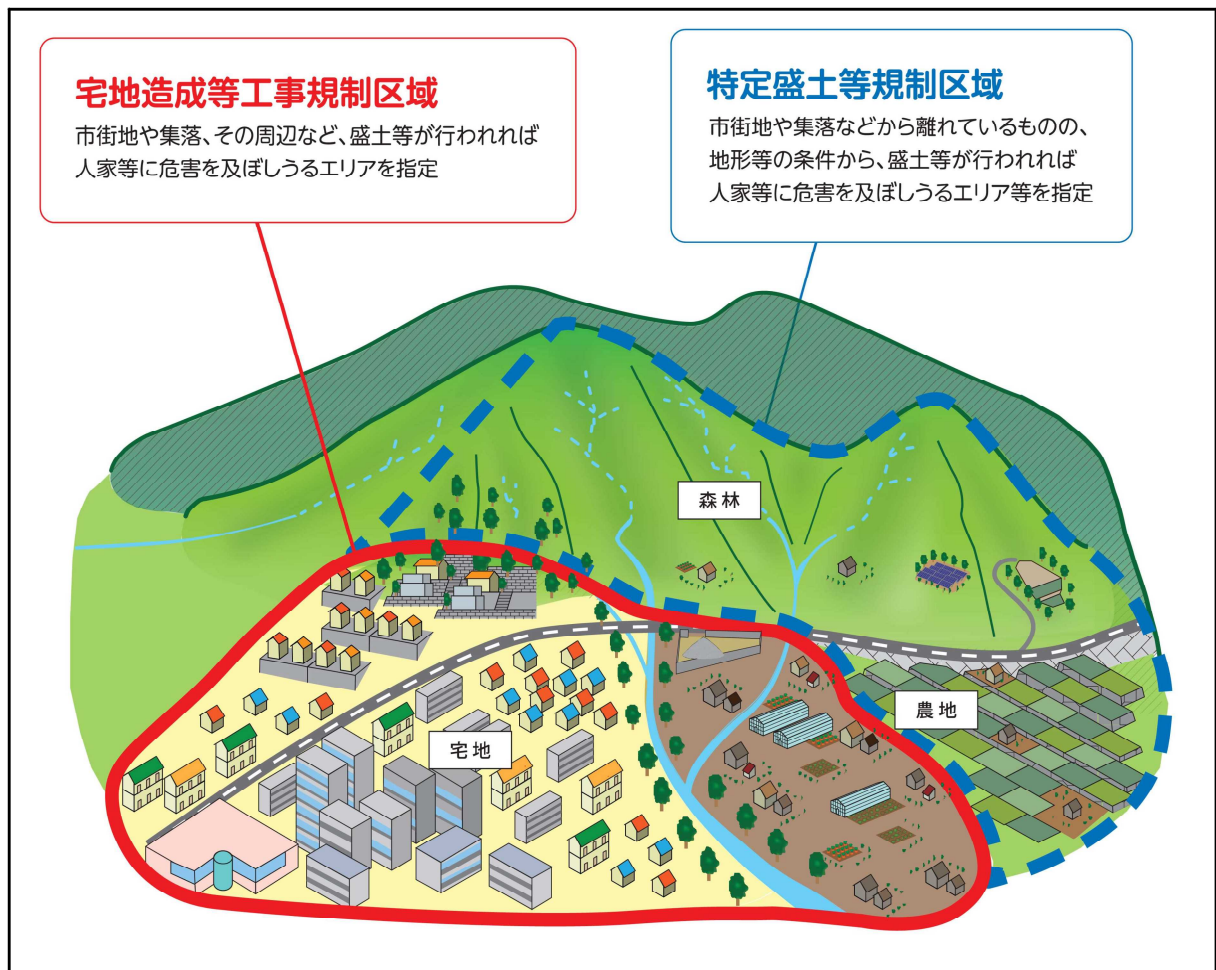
宅地造成等工事規制区域
市街地や集落、その周辺など、盛土等が行われれば人家等に危害を及ぼしうるエリアを指定

特定盛土等規制区域
市街地や集落などから離れているものの、地形等の条件から、盛土等が行われれば人家等に危害を及ぼしうるエリア等を指定

森林

農地

宅地